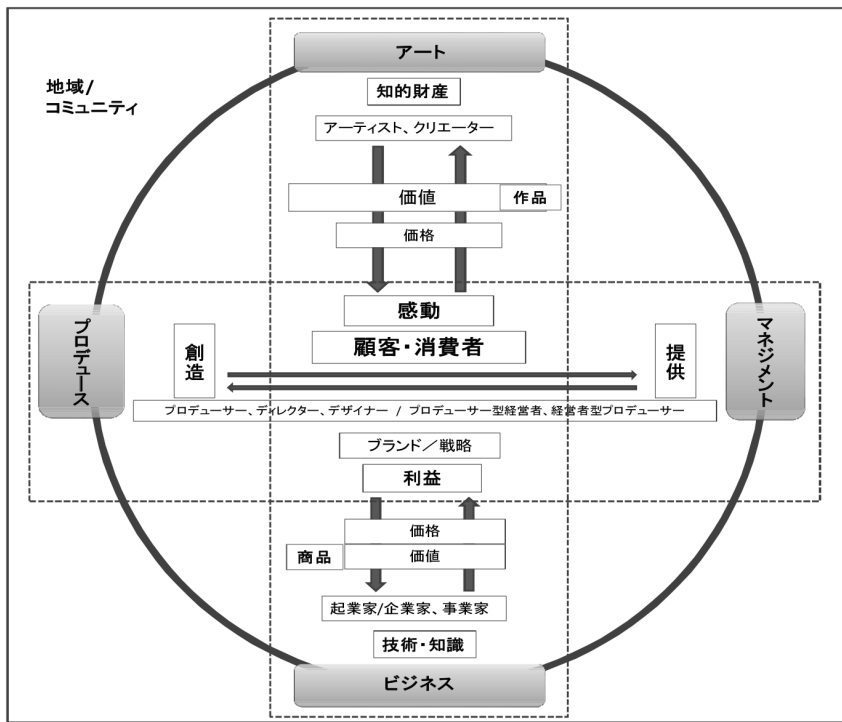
アート

地域/
コミュニティ

知的財産

アーティスト、クリエーター

価値

作品

価格

感動

プロデュース

顧客・消費者

マネジメント

創造

提供

プロデューサー、ディレクター、デザイナー / プロデューサー型経営者、経営者型プロデューサー

ブランド／戦略

利益

価格

商品

価値

起業家/企業家、事業家

技術・知識

ビジネス